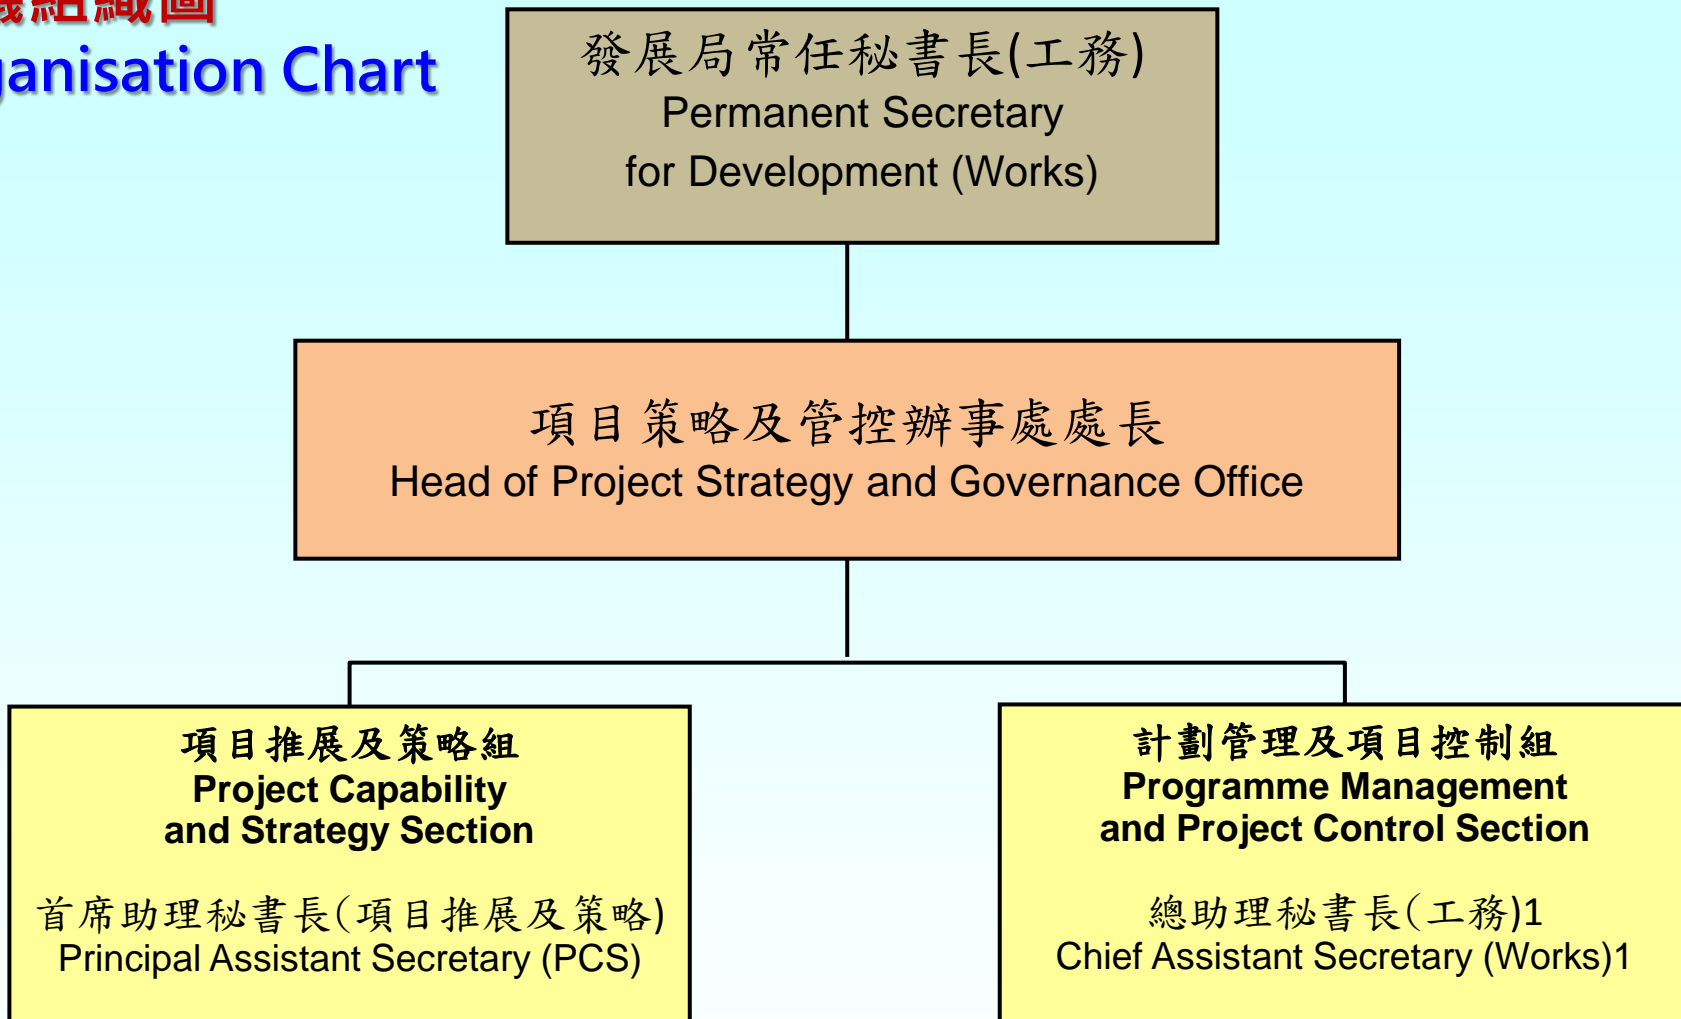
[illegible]組織圖
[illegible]anisation Chart

發展局常任秘書長(工務)
Permanent Secretary for Development (Works)

項目策略及管控辦事處處長
Head of Project Strategy and Governance Office

項目推展及策略組
Project Capability and Strategy Section

首席助理秘書長(項目推展及策略)
Principal Assistant Secretary (PCS)

計劃管理及項目控制組
Programme Management and Project Control Section

總助理秘書長(工務)1
Chief Assistant Secretary (Works)1